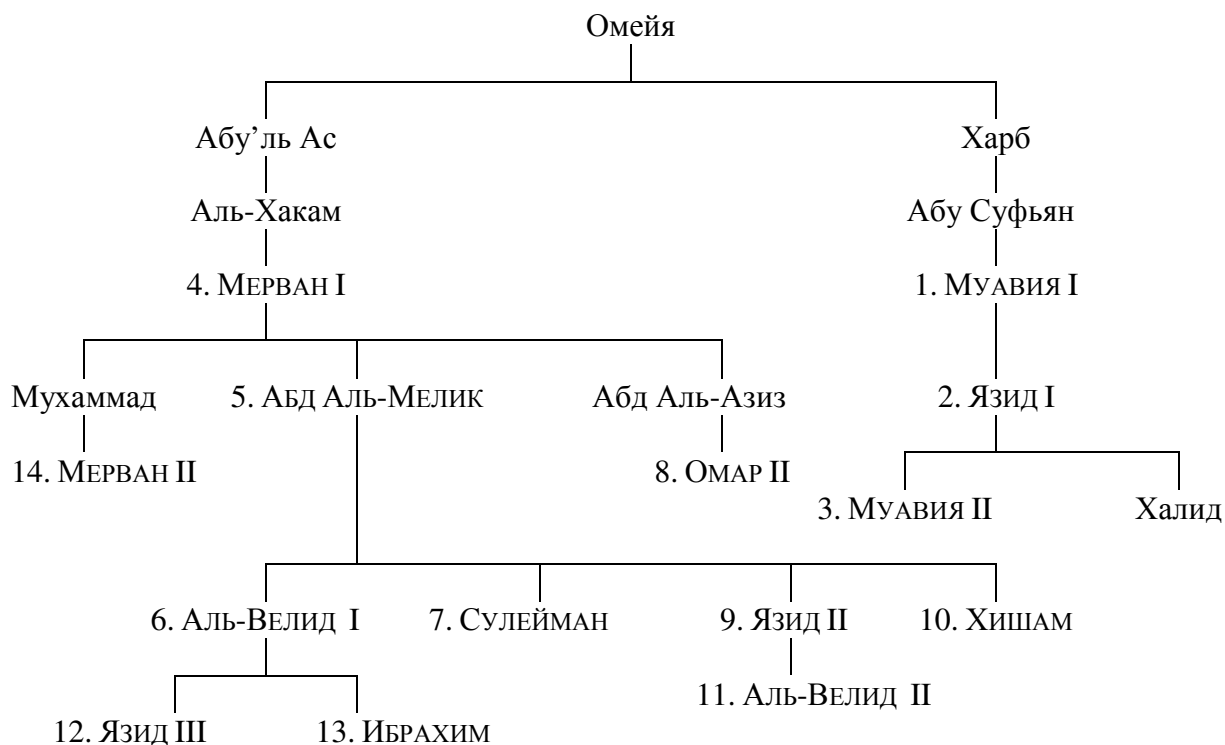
Омейя

Абу’ль Ас

Аль-Хакам

4. Мерван I

Мухаммад

14. Мерван II

5. Абд Аль-Мелик

Абд Аль-Азиз

8. Омар II

Харб

Абу Суфьян

1. Муавия I

2. Язид I

3. Муавия II

Халид

6. Аль-Велид I

7. Сулейман

9. Язид II

10. Хишам

11. Аль-Велид II

12. Язид III

13. Ибрахим